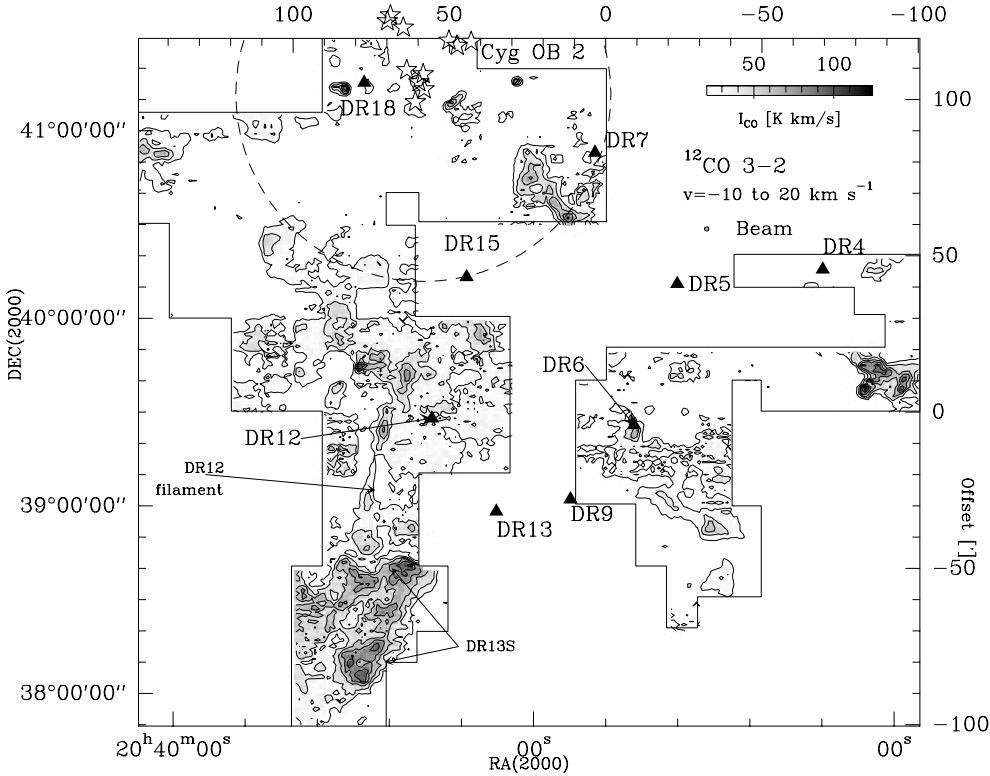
100 50 0 −50 −100

Cyg OB 2

50 100

$I_{CO}$ [K km/s]

DR18

DR7

$^{12}$CO 3−2

v=−10 to 20 km s$^{-1}$

Beam

DR15

DR4

DR5

DR6

DR12

DR12 filament

DR13

DR9

DR13S

41°00′00″

40°00′00″

39°00′00″

38°00′00″

DEC(2000)

100

50

0

−50

−100

Offset [′]

20$^h$40$^m$00$^s$ 00$^s$ 00$^s$

RA(2000)